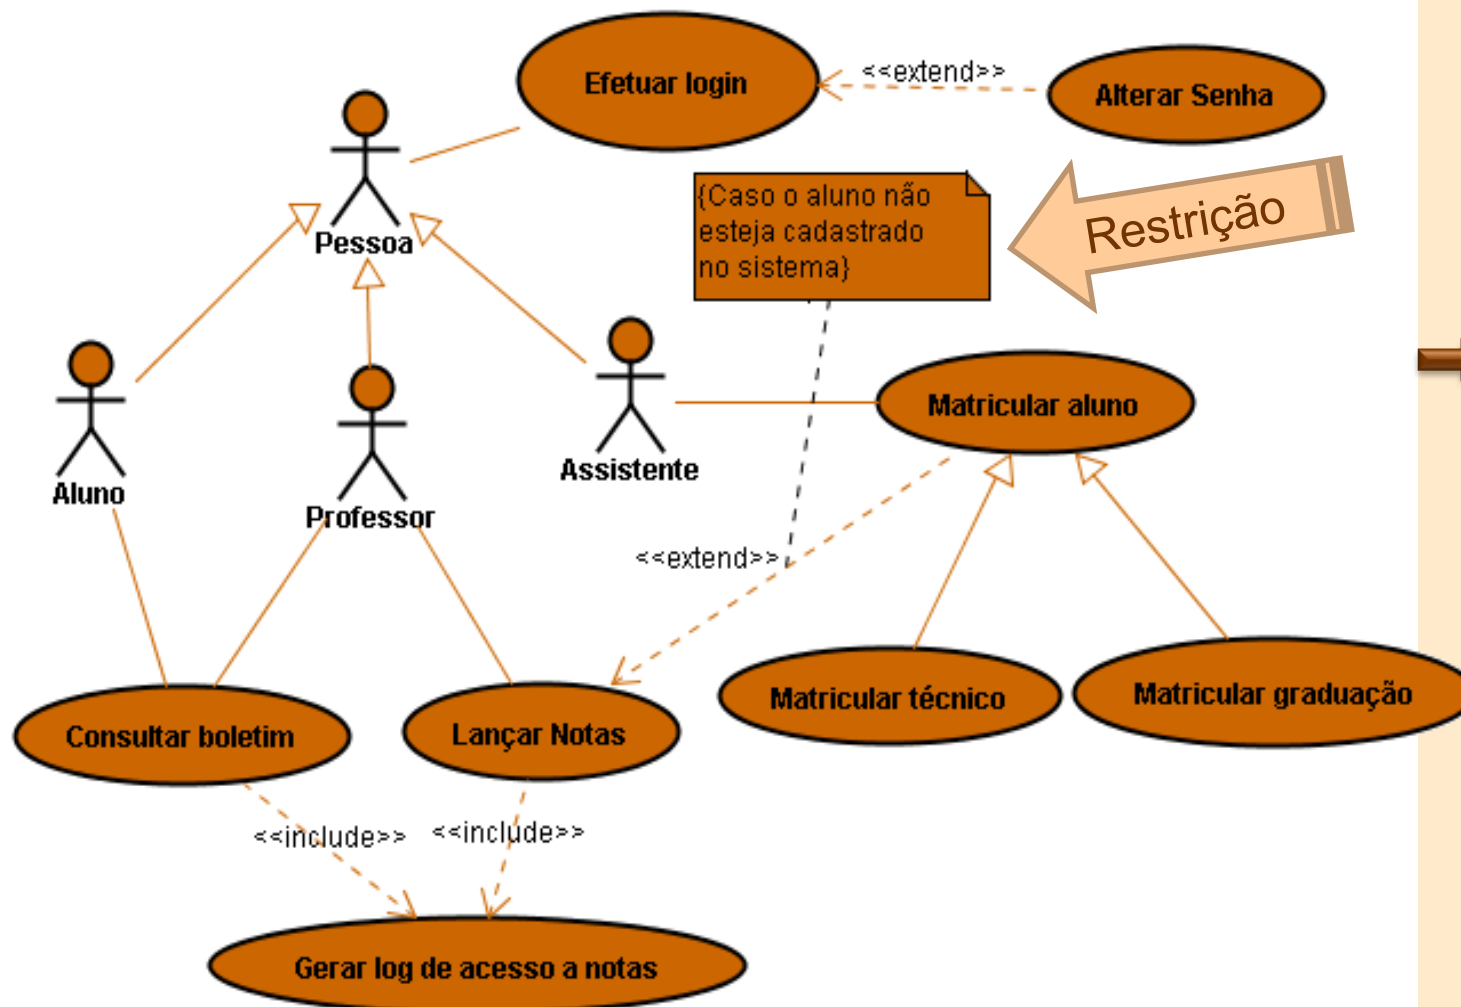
Efetuar login

<<extend>>

Alterar Senha

Pessoa

{Caso o aluno não esteja cadastrado no sistema}

Restrição

Aluno

Professor

Assistente

Matricular aluno

<<extend>>

Consultar boletim

Lançar Notas

Matricular técnico

Matricular graduação

<<include>>

<<include>>

Gerar log de acesso a notas